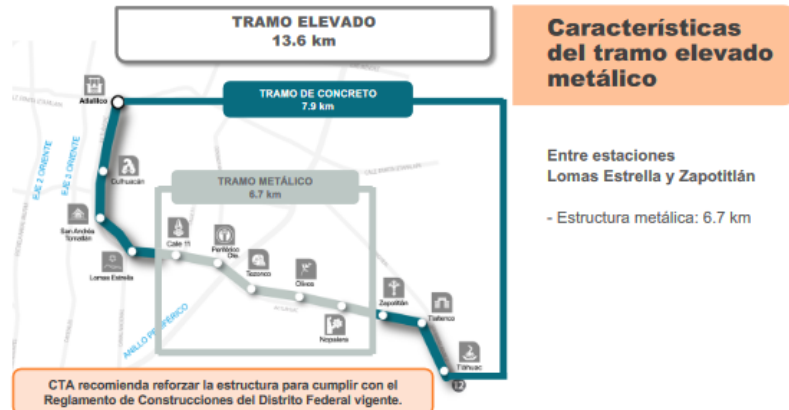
TRAMO ELEVADO
13.6 km

TRAMO DE CONCRETO
7.9 km

TRAMO METÁLICO
6.7 km

Atlalilco
Culhuacán
San Andrés Tomatlán
Lomas Estrella
Calle 11
Periférico Ote.
Tezonco
Olivos
Nopalera
Zapotitlán
Tlaltenco
Tláhuac
12

EJE 3 ORIENTE
EJE 2 ORIENTE
ANILLO PERIFÉRICO

CTA recomienda reforzar la estructura para cumplir con el Reglamento de Construcciones del Distrito Federal vigente.

Características del tramo elevado metálico

Entre estaciones
Lomas Estrella y Zapotitlán

- Estructura metálica: 6.7 km